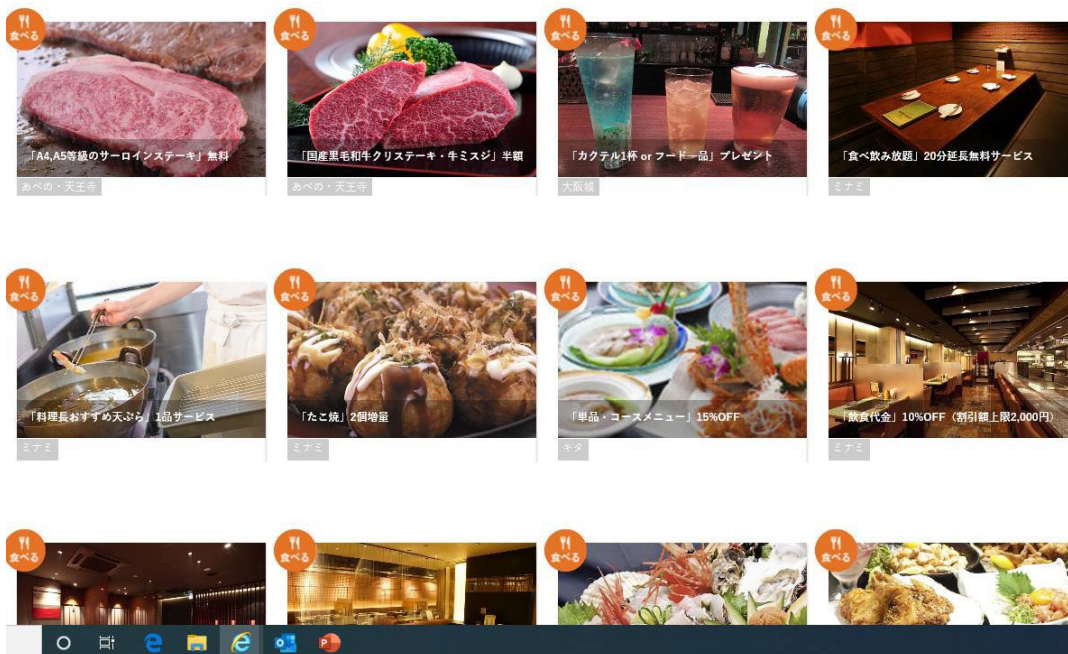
食べる
「A4,A5等級のサーロインステーキ」無料
あべの・天王寺

食べる
「国産黒毛和牛クリステーキ・牛ミスジ」半額
あべの・天王寺

食べる
「カクテル1杯 or フード一品」プレゼント
大阪城

食べる
「食べ飲み放題」20分延長無料サービス
ミナミ

食べる
「料理長おすすめ天ぷら」1品サービス
ミナミ

食べる
「たこ焼」2個増量
ミナミ

食べる
「単品・コースメニュー」15%OFF
キタ

食べる
「飲食代金」10%OFF（割引額上限2,000円）
ミナミ

食べる

食べる

食べる

食べる